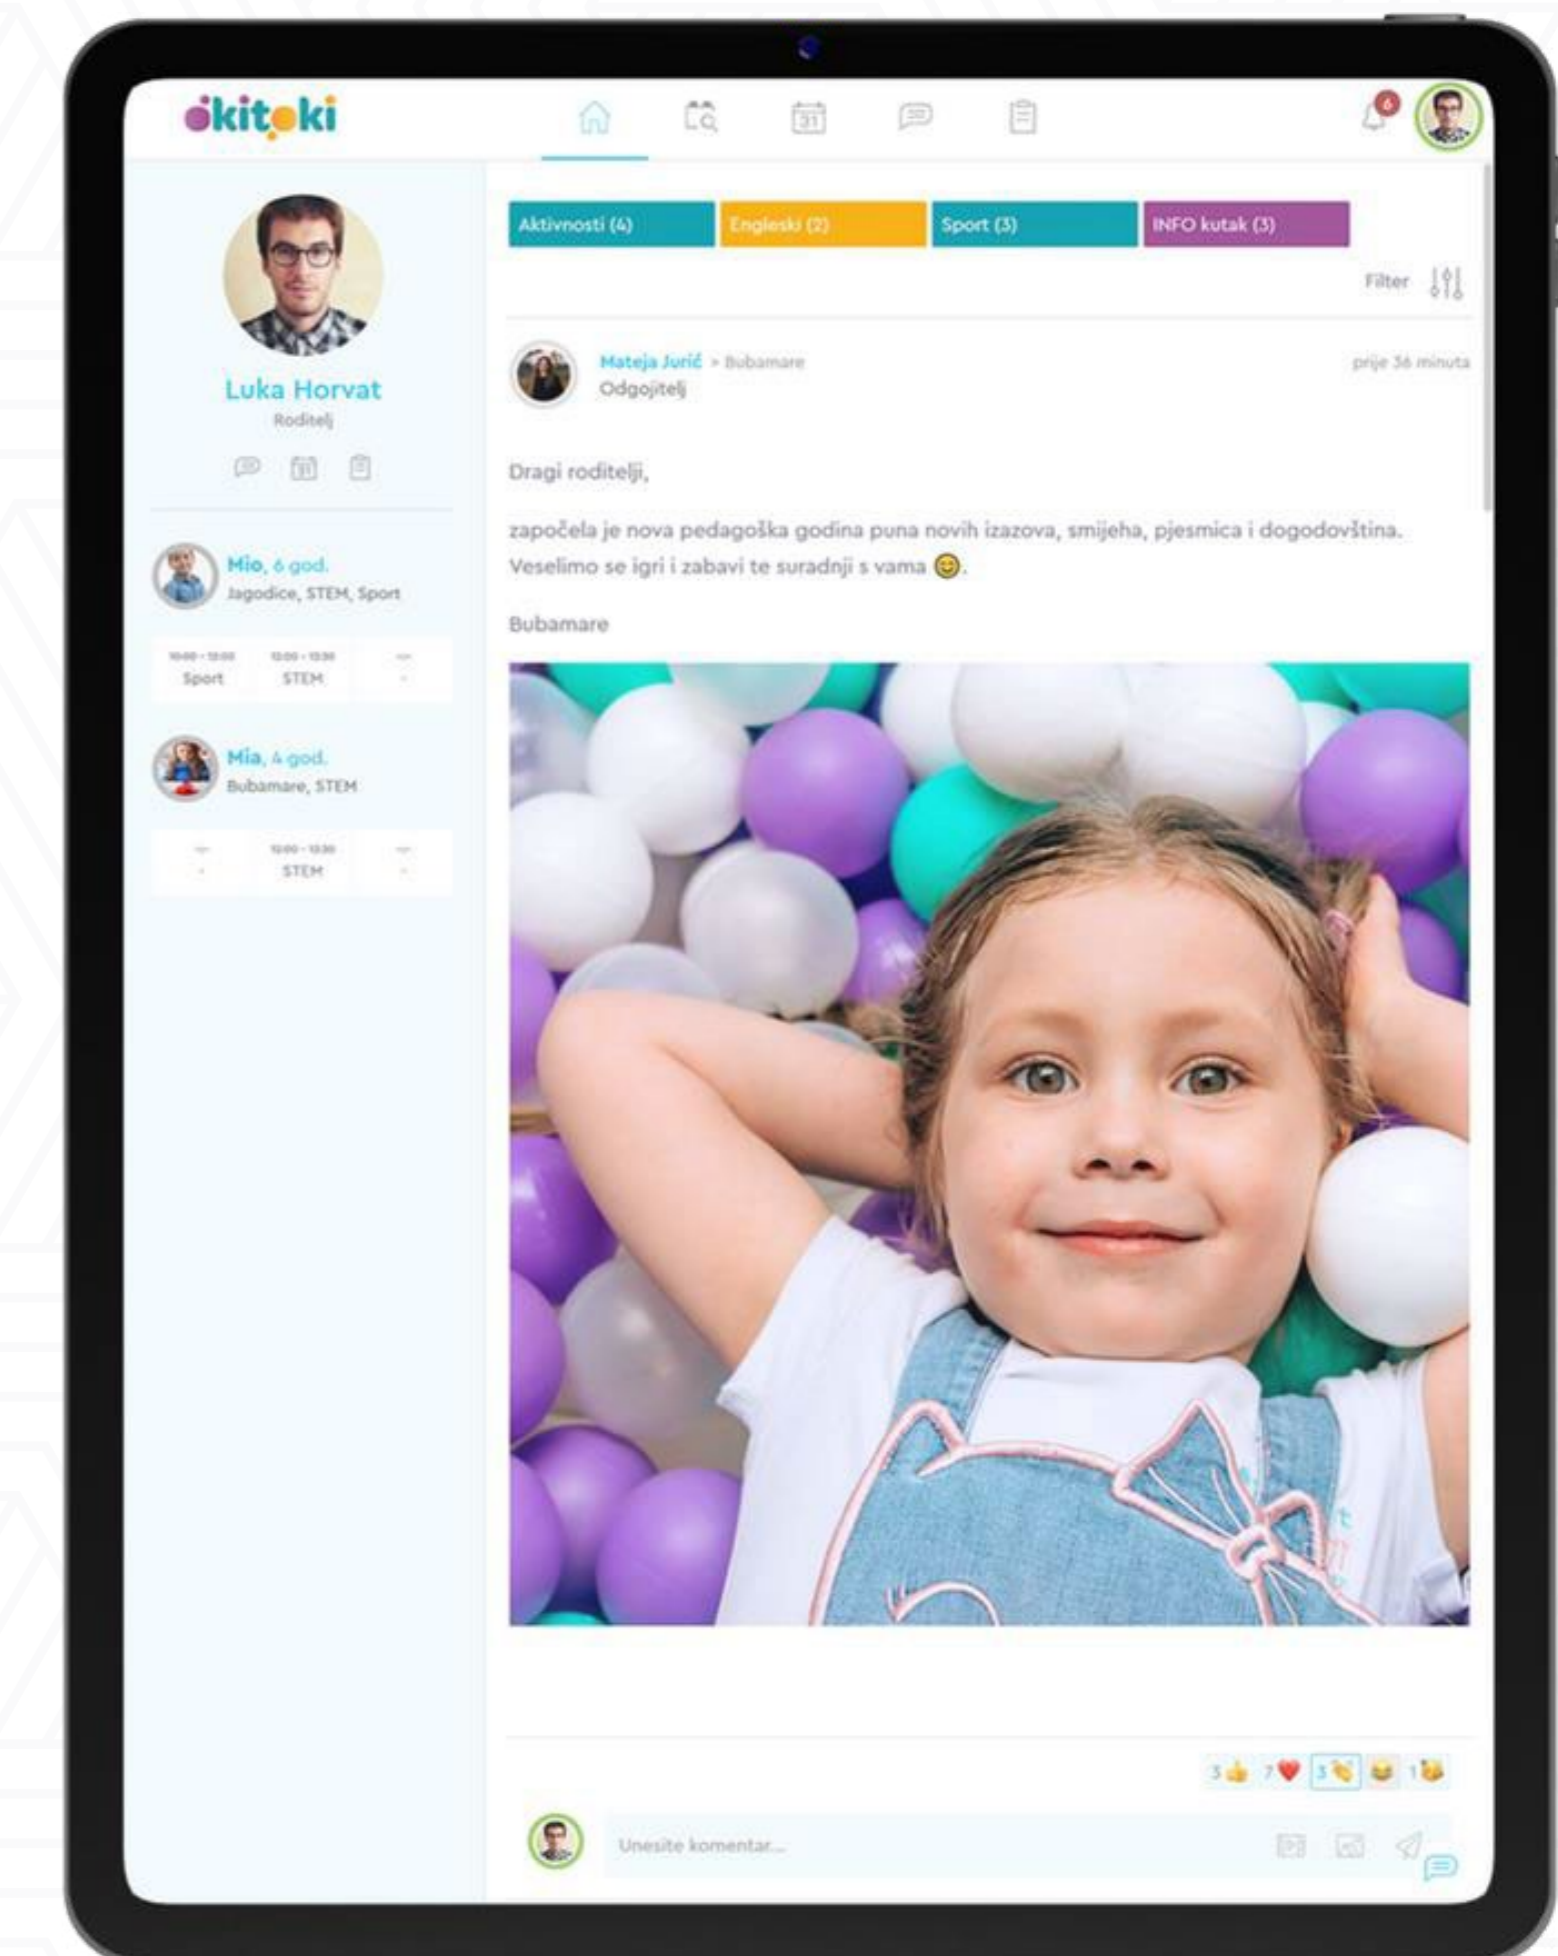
ökitoki

6

Aktivnosti (4)
Engleski (2)
Sport (3)
INFO kutak (3)

Filter

Luka Horvat
Roditelj

Mio, 6 god.
Jagodice, STEM, Sport

| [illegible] | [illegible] | - |
|---|---|---|
| Sport | STEM | - |

Mia, 4 god.
Bubamare, STEM

| - | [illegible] | - |
|---|---|---|
| - | STEM | - |

Mateja Jurić > Bubamare
Odgojitelj
prije 36 minuta

Dragi roditelji,

započela je nova pedagoška godina puna novih izazova, smijeha, pjesmica i dogodovština. Veselimo se igri i zabavi te suradnji s vama 😊.

Bubamare

3 👍 7 ❤️ 3 👏 😂 1

Unesite komentar...